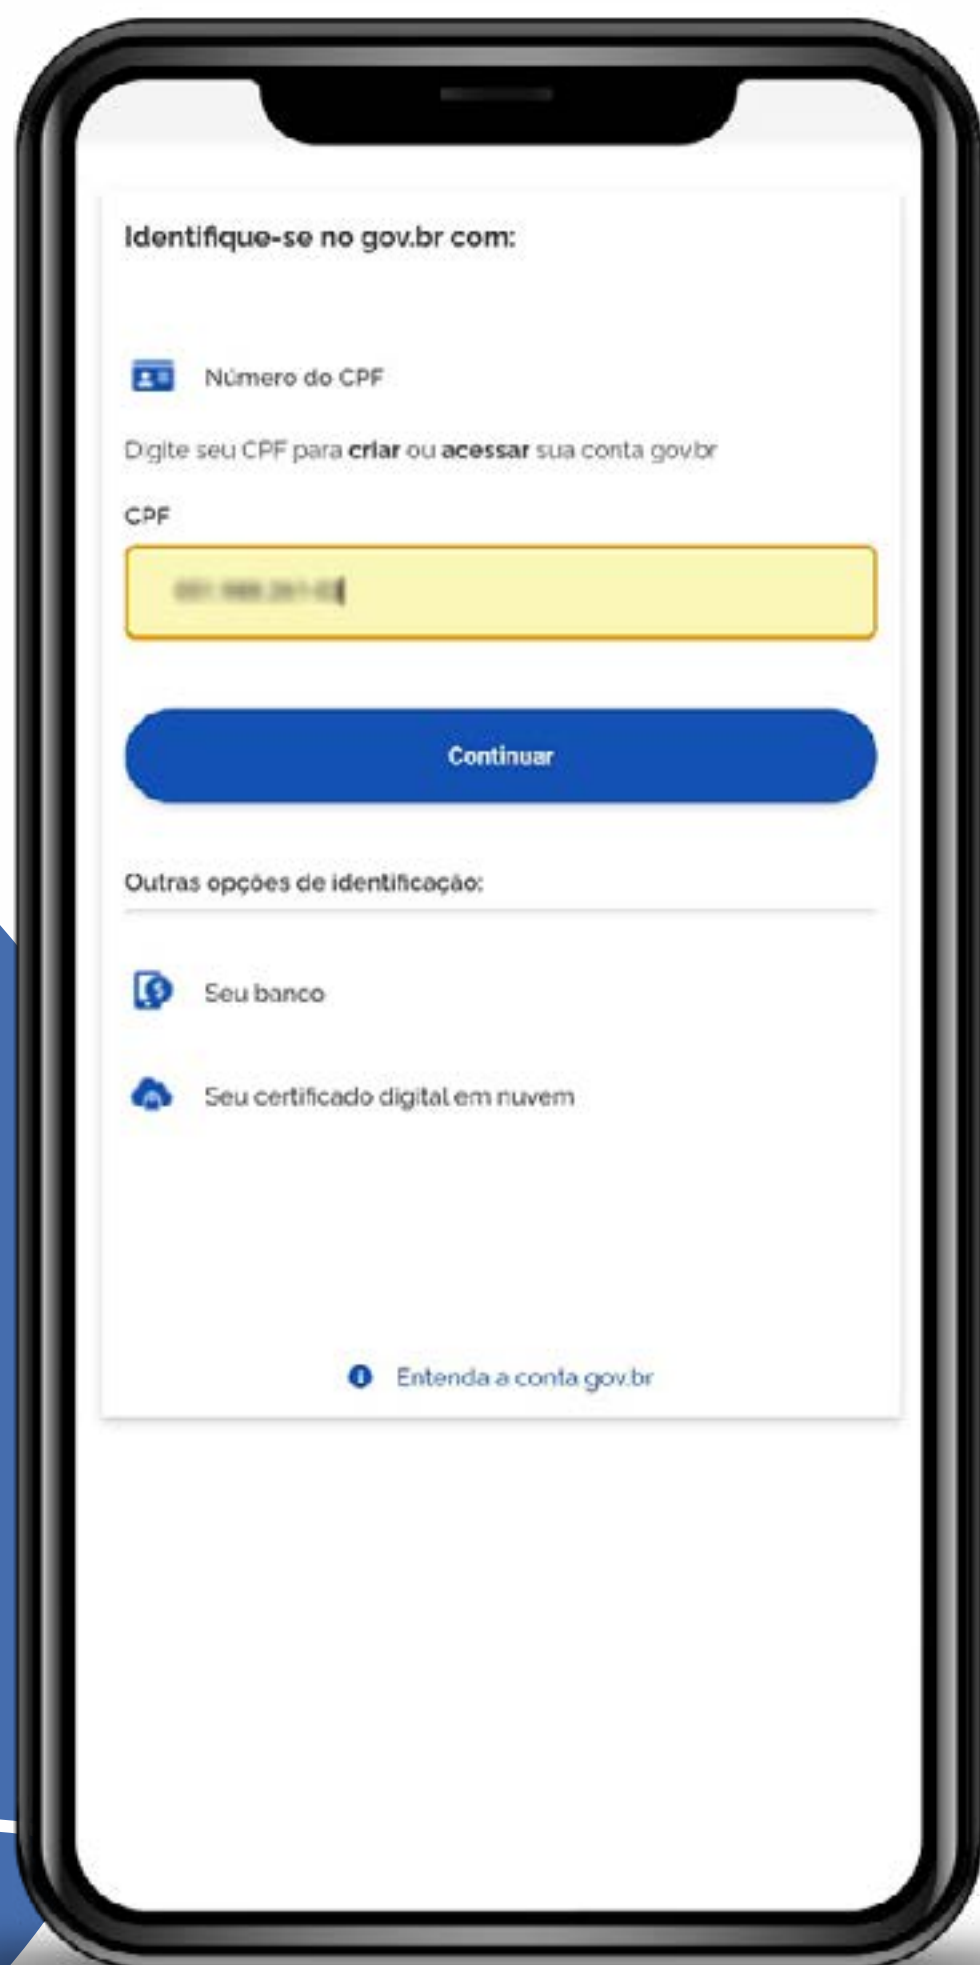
Identifique-se no gov.br com:

Número do CPF

Digite seu CPF para **criar** ou **acessar** sua conta gov.br

CPF

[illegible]

Continuar

Outras opções de identificação:

Seu banco

Seu certificado digital em nuvem

Entenda a conta gov.br